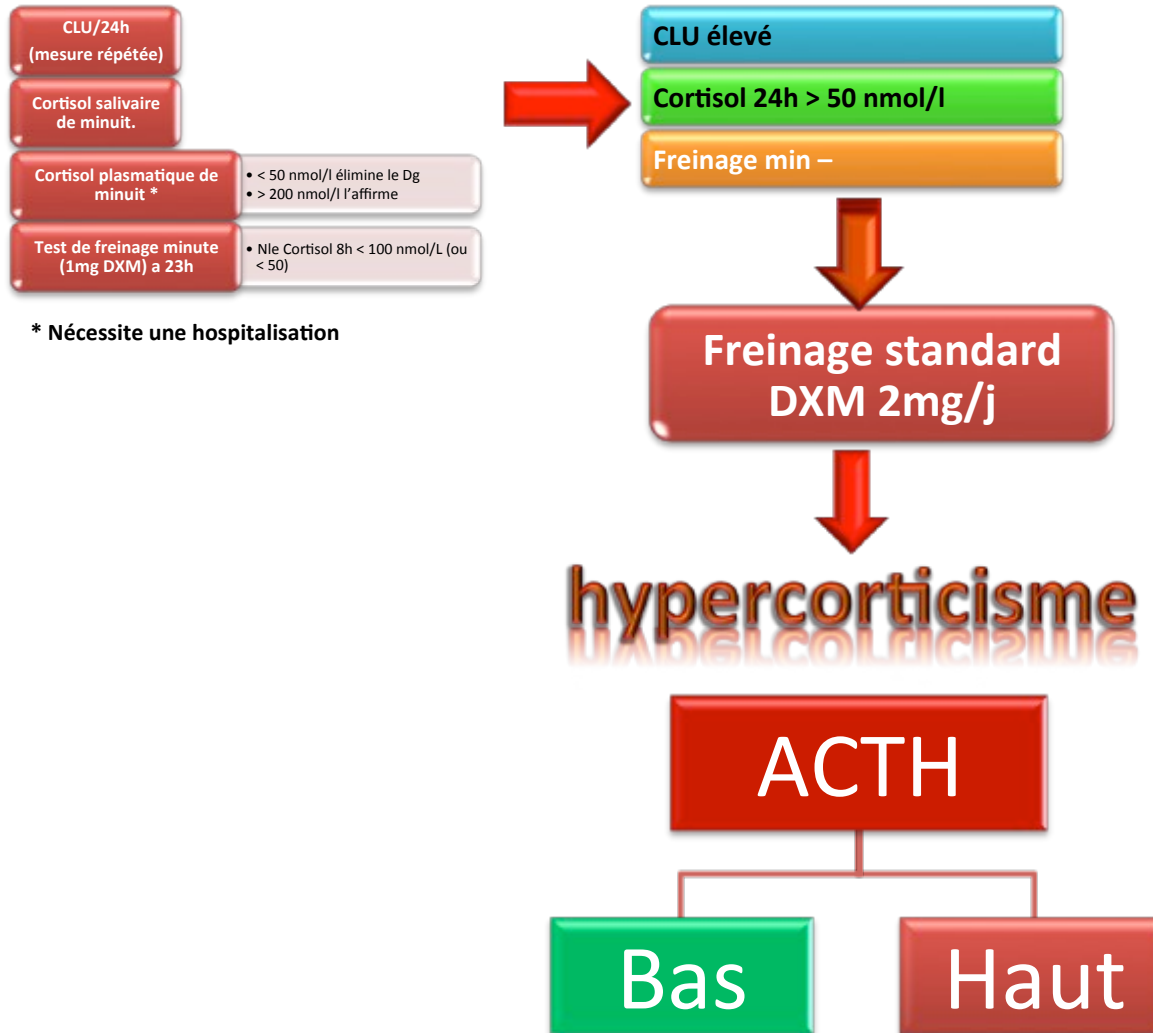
CLU/24h
(mesure répétée)

Cortisol salivaire de minuit.

Cortisol plasmatique de minuit *

• < 50 nmol/l élimine le Dg
• > 200 nmol/l l'affirme

Test de freinage minute (1mg DXM) a 23h

• Nle Cortisol 8h < 100 nmol/L (ou < 50)

* Nécessite une hospitalisation

CLU élevé

Cortisol 24h > 50 nmol/l

Freinage min –

Freinage standard DXM 2mg/j

hypercorticisme

ACTH

Bas

Haut